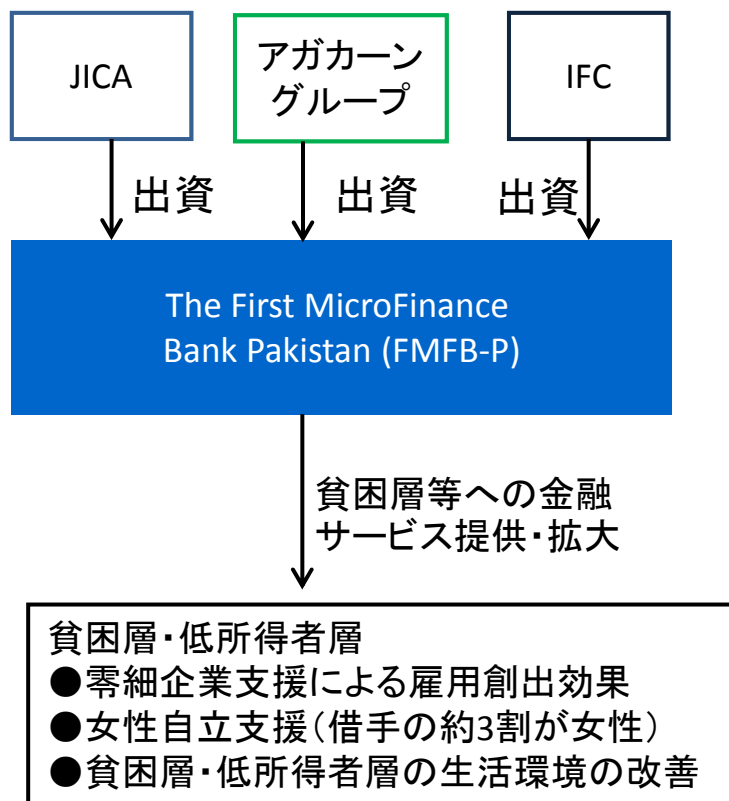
JICA

アガカーン
グループ

IFC

出資

出資

出資

The First MicroFinance Bank Pakistan (FMFB-P)

貧困層等への金融サービス提供・拡大

貧困層・低所得者層
●零細企業支援による雇用創出効果
●女性自立支援（借手の約3割が女性）
●貧困層・低所得者層の生活環境の改善